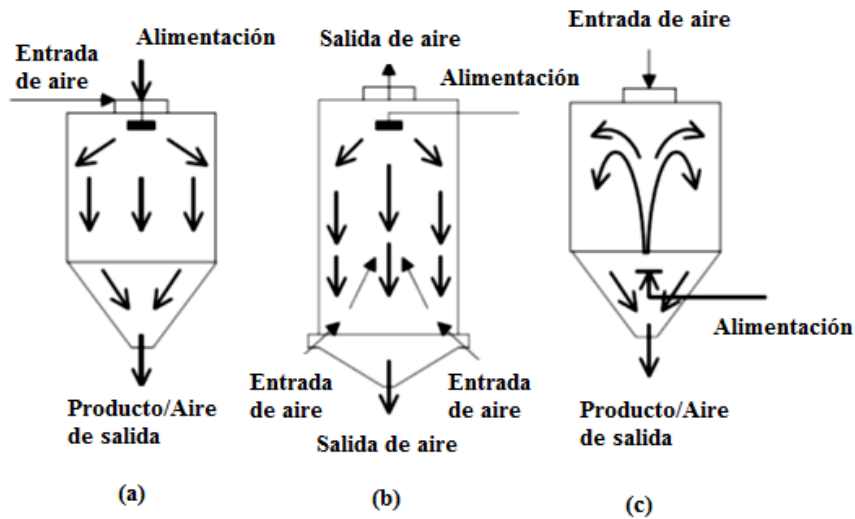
Entrada de aire

Alimentación

Producto/Aire de salida

(a)

Salida de aire

Alimentación

Entrada de aire

Entrada de aire

Salida de aire

(b)

Entrada de aire

Alimentación

Producto/Aire de salida

(c)